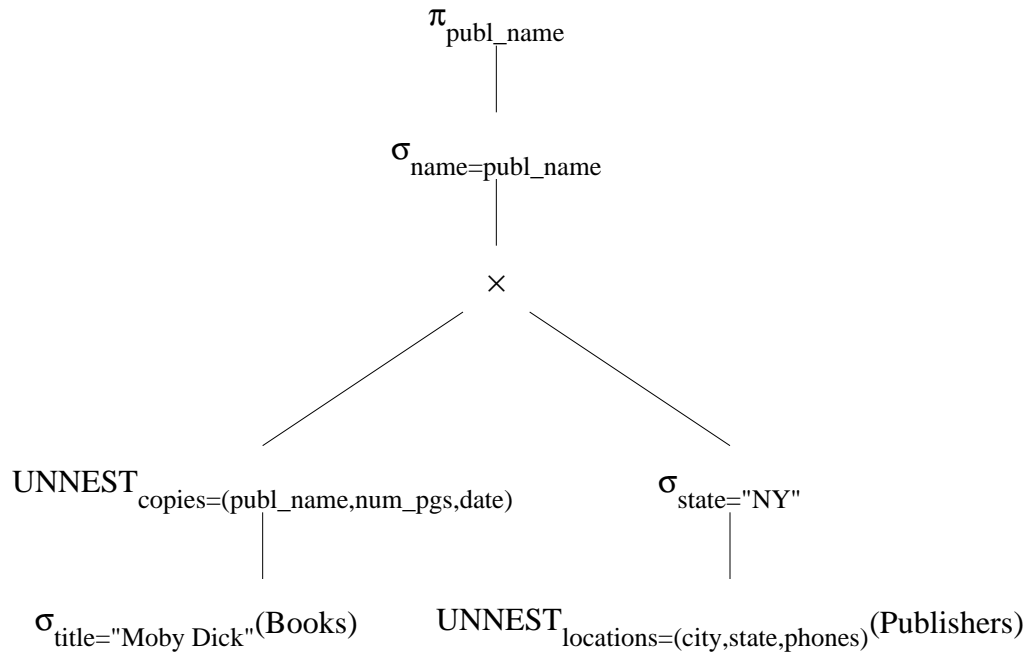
$\pi_{publ\_name}$

$\sigma_{name=publ\_name}$

$\times$

$UNNEST_{copies=(publ\_name,num\_pgs,date)}$

$\sigma_{state="NY"}$

$\sigma_{title="Moby Dick"}(Books)$

$UNNEST_{locations=(city,state,phones)}(Publishers)$